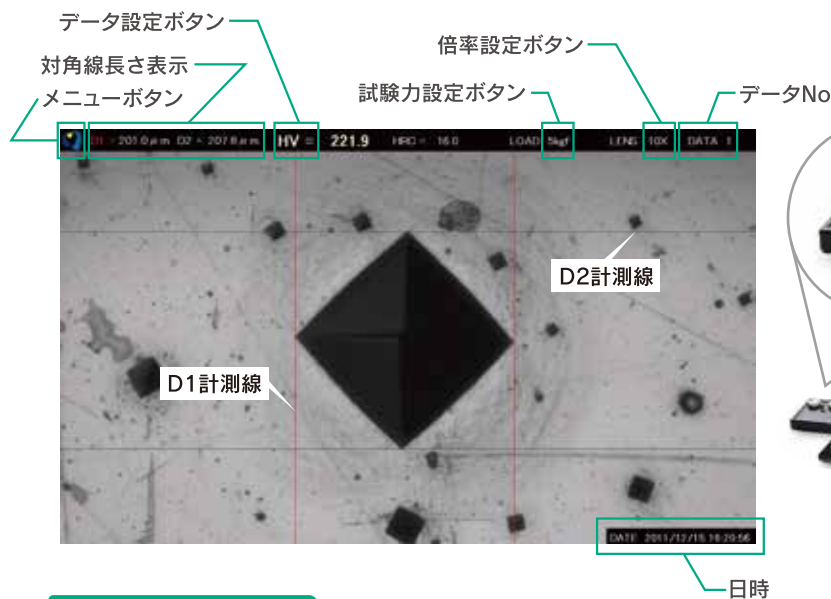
データ設定ボタン
対角線長さ表示
メニューボタン
倍率設定ボタン
試験力設定ボタン
データNo

D1 = 201.0 μm D2 = 207.8 μm HV = 221.9 HRC = 16.0 LOAD 5kgf LENS 10X DATA 1

D2計測線
D1計測線

DATE 2011/12/15 16:29:56

日時